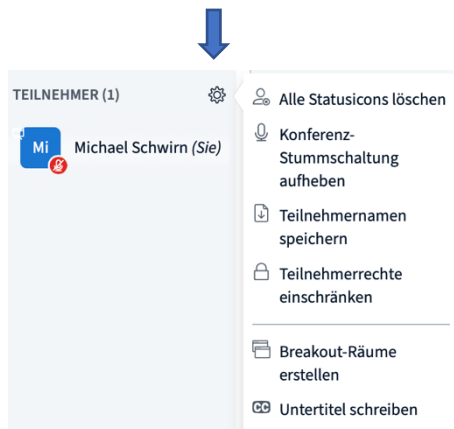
TEILNEHMER (1)

Mi Michael Schwirn (Sie)

Alle Statusicons löschen

Konferenz-Stummschaltung aufheben

Teilnehmernamen speichern

Teilnehmerrechte einschränken

Breakout-Räume erstellen

CC Untertitel schreiben